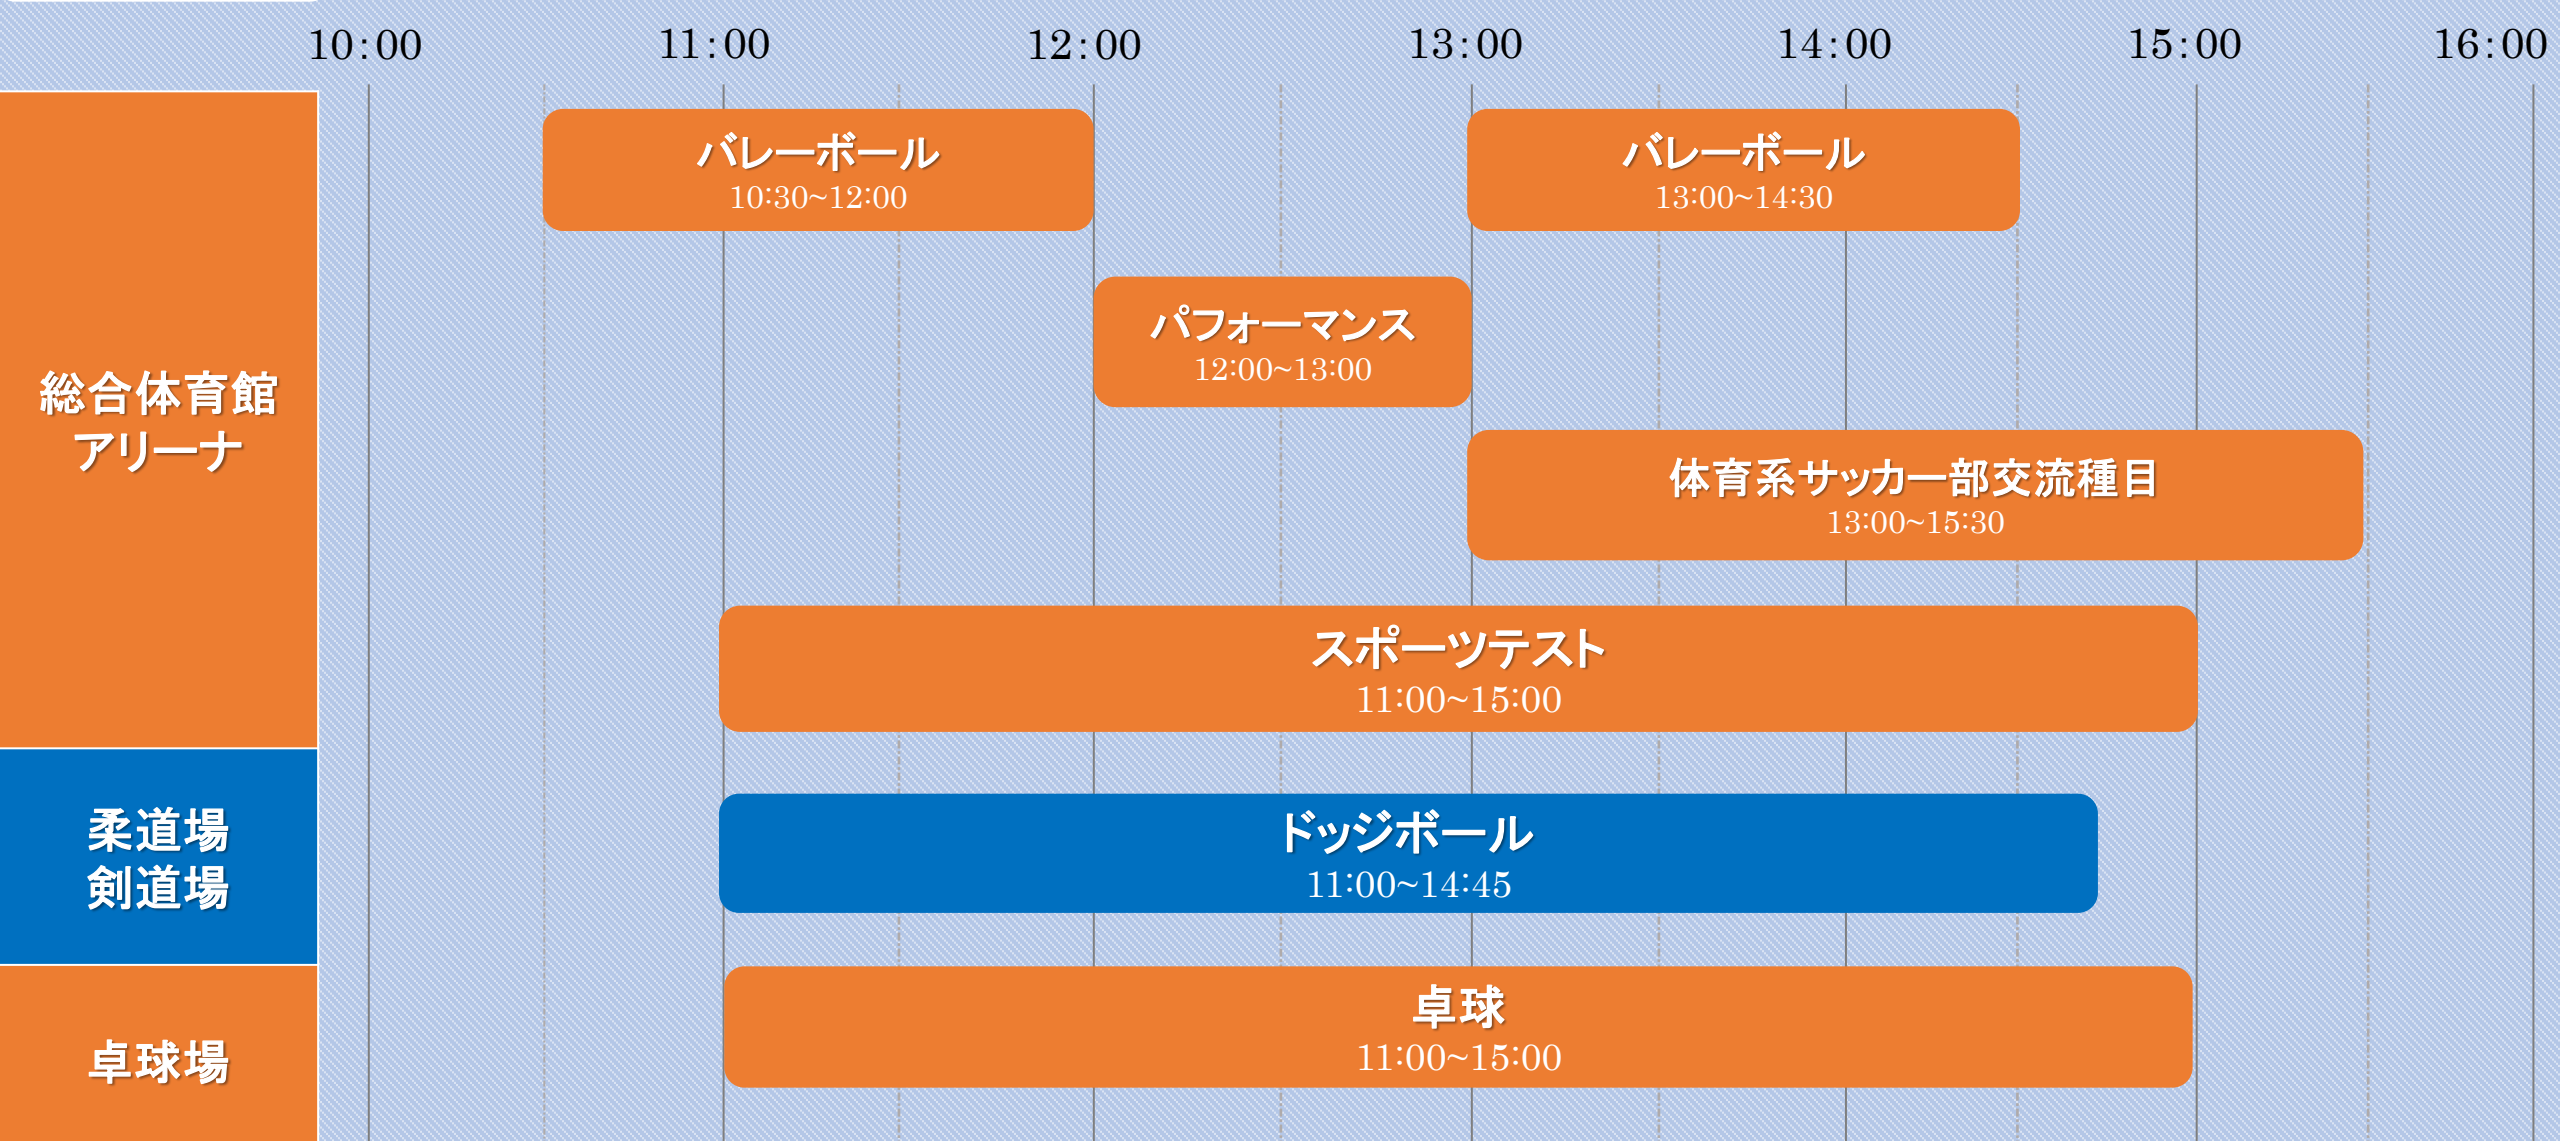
10:00 11:00 12:00 13:00 14:00 15:00 16:00

総合体育館
アリーナ

バレーボール
10:30~12:00

バレーボール
13:00~14:30

パフォーマンス
12:00~13:00

体育系サッカー部交流種目
13:00~15:30

スポーツテスト
11:00~15:00

柔道場
剣道場

ドッジボール
11:00~14:45

卓球場

卓球
11:00~15:00